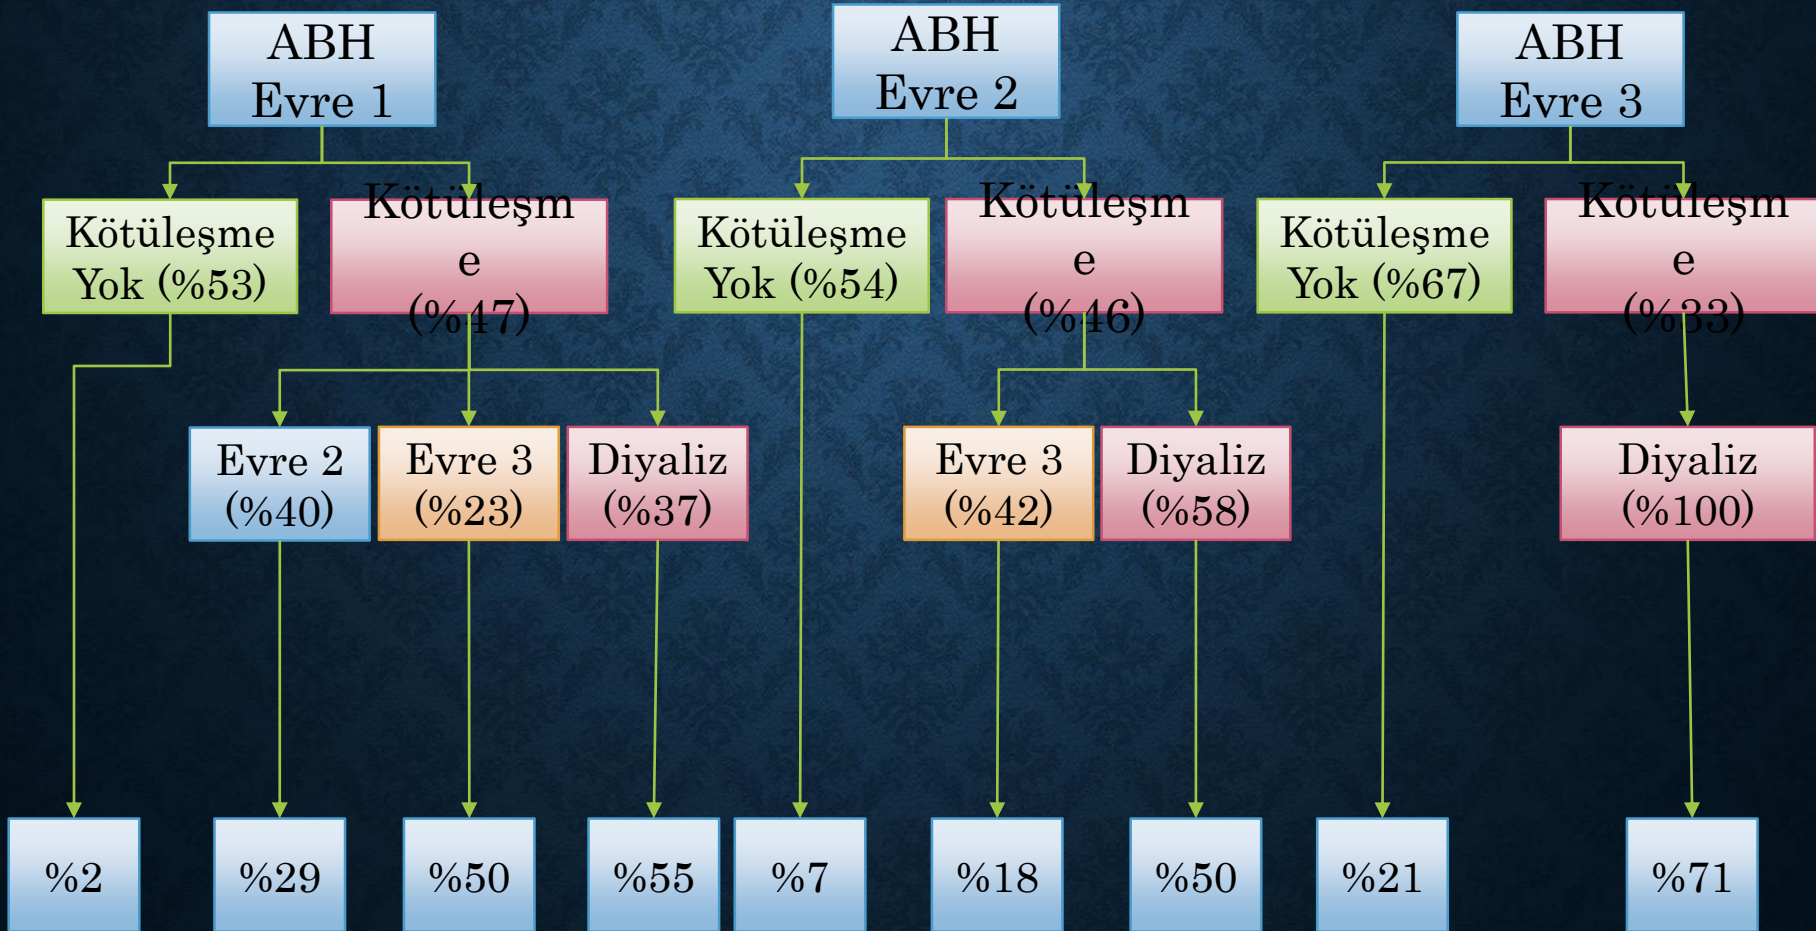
ABH Evre 1

Kötüleşme Yok (%53)

Kötüleşme (%47)

Evre 2 (%40)

Evre 3 (%23)

Diyaliz (%37)

ABH Evre 2

Kötüleşme Yok (%54)

Kötüleşme (%46)

Evre 3 (%42)

Diyaliz (%58)

ABH Evre 3

Kötüleşme Yok (%67)

Kötüleşme (%33)

Diyaliz (%100)

%2

%29

%50

%55

%7

%18

%50

%21

%71